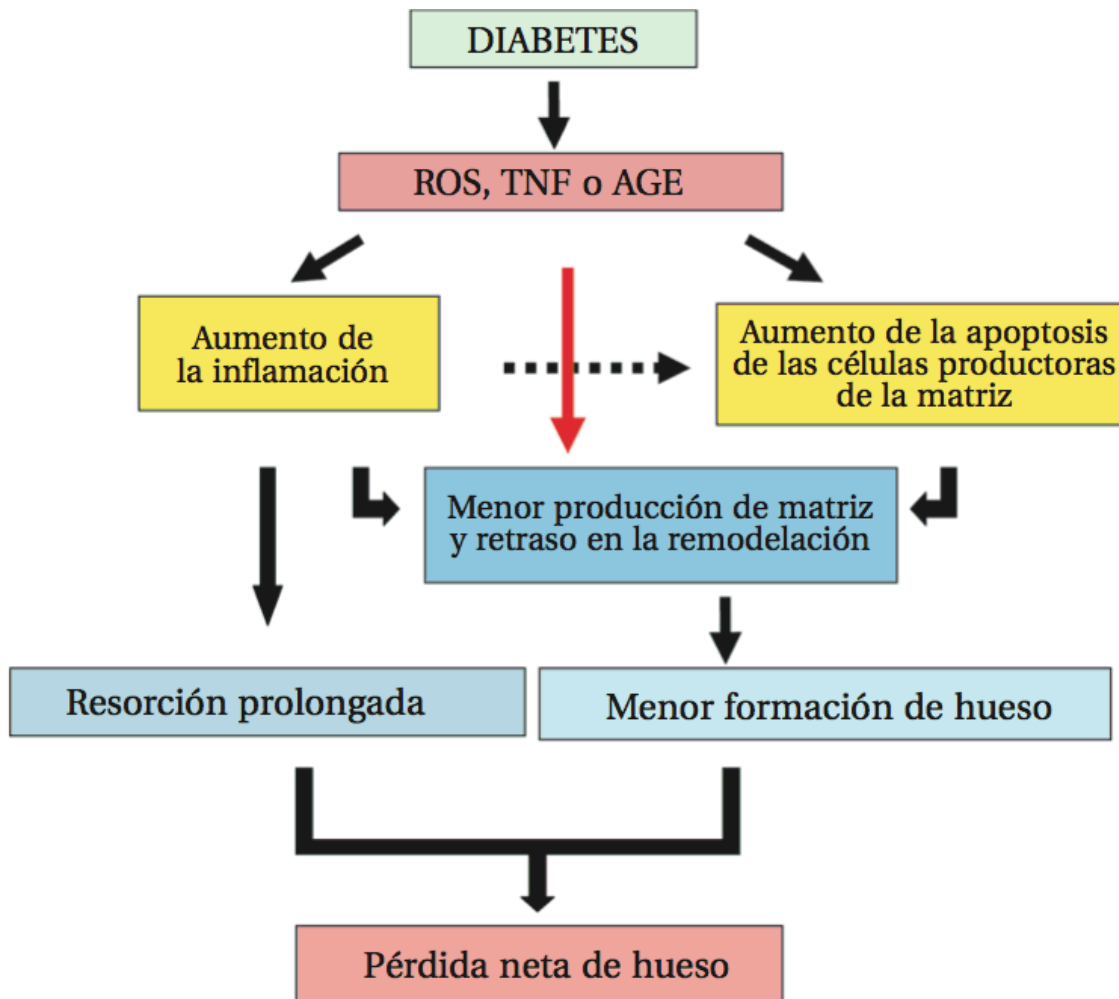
DIABETES

ROS, TNF o AGE

Aumento de la inflamación

Aumento de la apoptosis de las células productoras de la matriz

Menor producción de matriz y retraso en la remodelación

Resorción prolongada

Menor formación de hueso

Pérdida neta de hueso